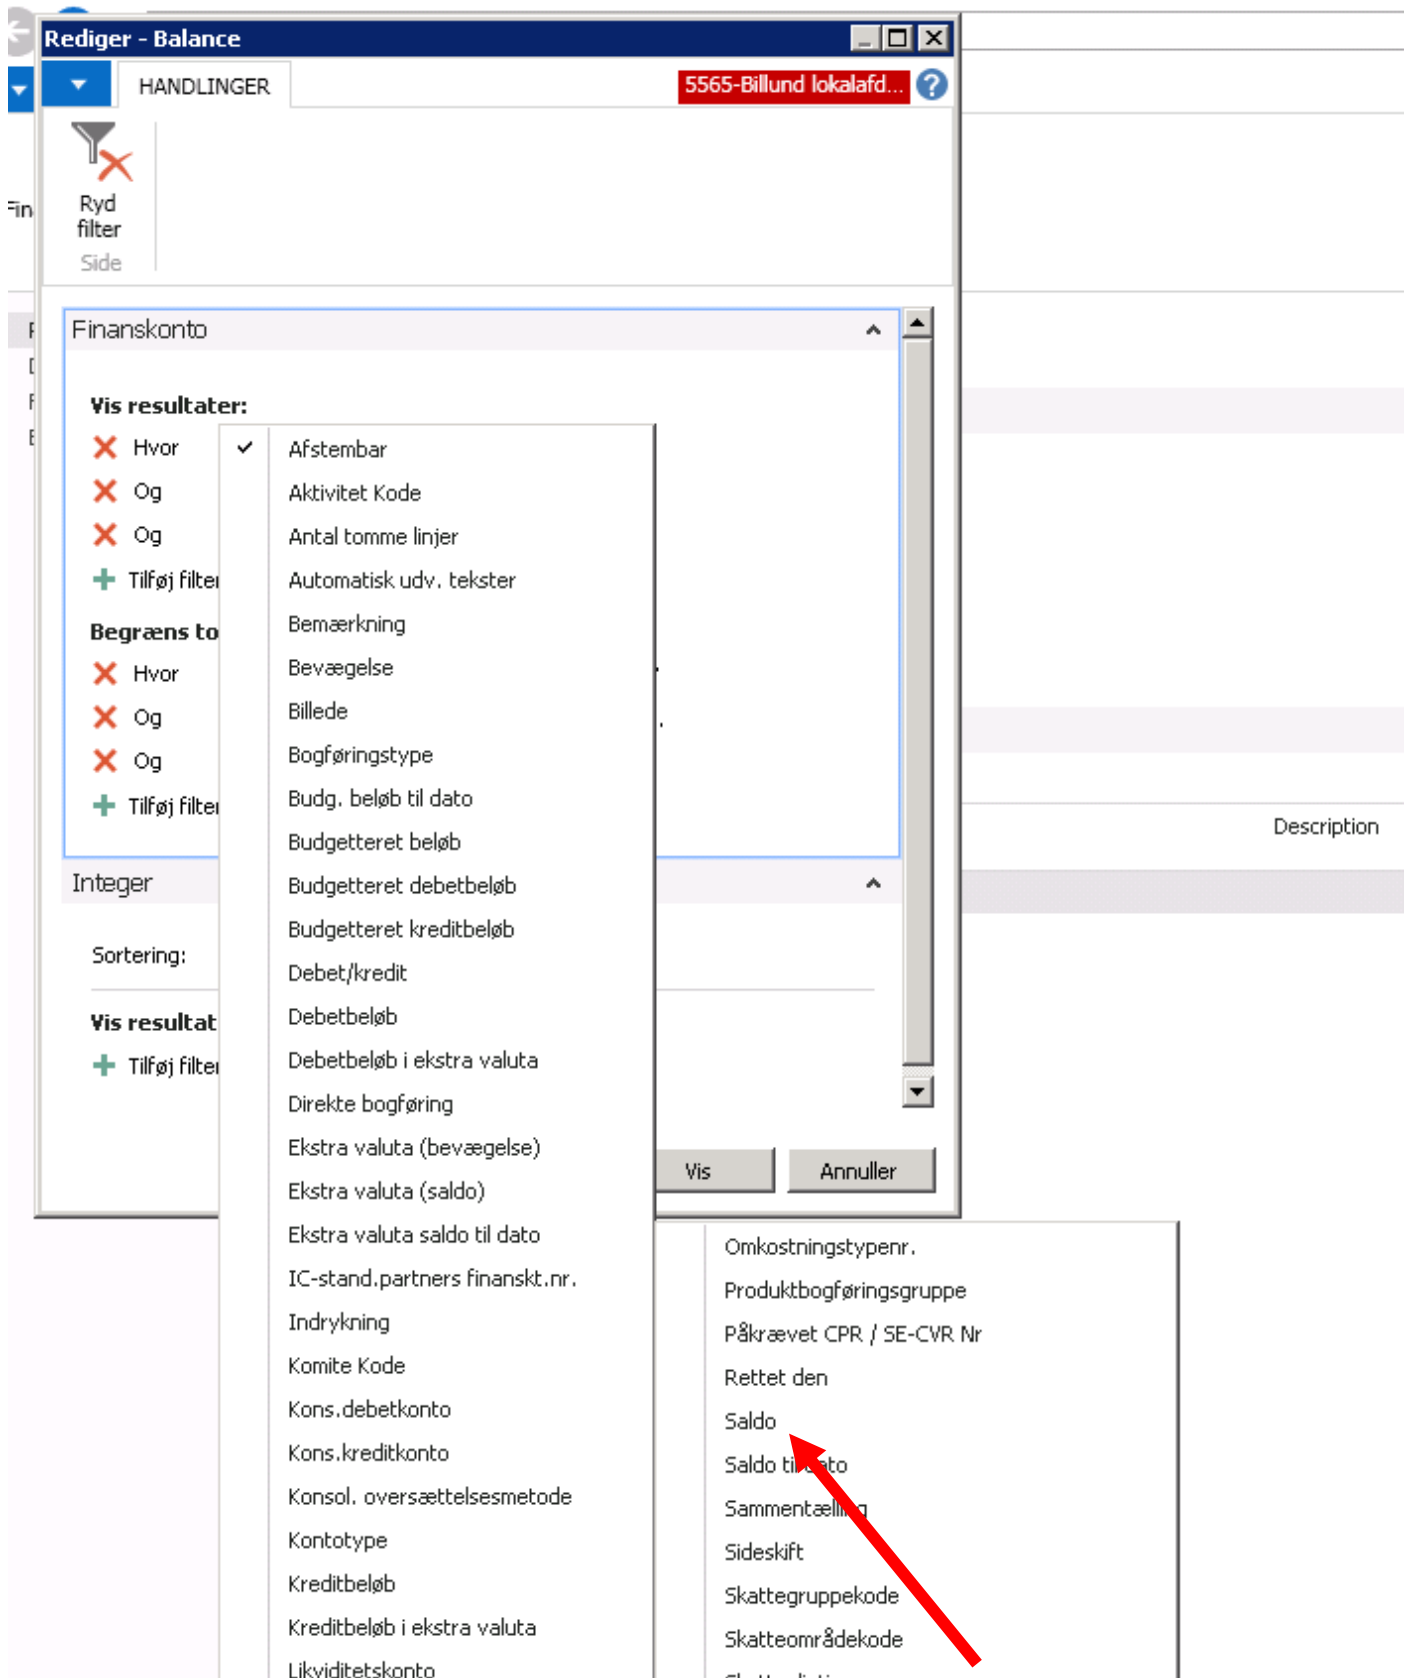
Rediger - Balance

HANDLINGER

5565-Billund lokalafd...

Ryd filter

Side

Fin

Finanskonto

Vis resultater:

Hvor

Og

Og

Tilføj filter

Begræns to

Hvor

Og

Og

Tilføj filter

Integer

Sortering:

Vis resultat

Tilføj filter

Afstembar
Aktivitet Kode
Antal tomme linjer
Automatisk udv. tekster
Bemærkning
Bevægelse
Billede
Bogføringstype
Budg. beløb til dato
Budgetteret beløb
Budgetteret debetbeløb
Budgetteret kreditbeløb
Debet/kredit
Debetbeløb
Debetbeløb i ekstra valuta
Direkte bogføring
Ekstra valuta (bevægelse)
Ekstra valuta (saldo)
Ekstra valuta saldo til dato
IC-stand.partners finanskt.nr.
Indrykning
Komite Kode
Kons.debetkonto
Kons.kreditkonto
Konsol. oversættelsesmetode
Kontotype
Kreditbeløb
Kreditbeløb i ekstra valuta
Likviditetskonto

Vis

Annuller

Description

Omkostningstypenr.
Produktbogføringsgruppe
Påkrævet CPR / SE-CVR Nr
Rettet den
Saldo
Saldo ti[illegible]ato
Sammentæll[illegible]g
Sideskift
Skattegruppekode
Skatteområdekode
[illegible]